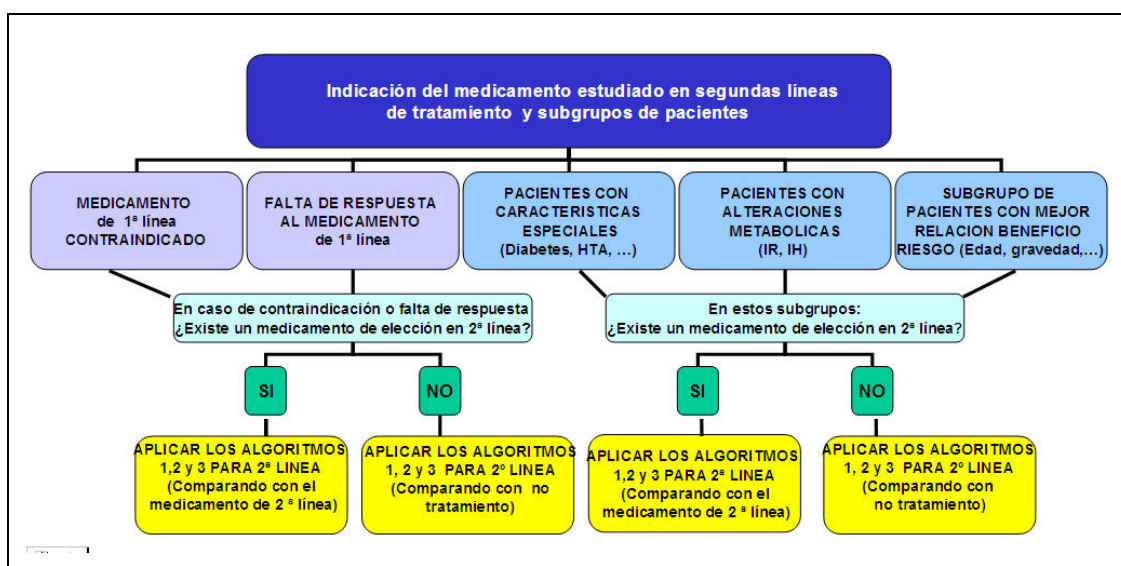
Indicación del medicamento estudiado en segundas líneas de tratamiento y subgrupos de pacientes

MEDICAMENTO de 1ª línea CONTRAINDICADO

FALTA DE RESPUESTA AL MEDICAMENTO de 1ª línea

PACIENTES CON CARACTERISTICAS ESPECIALES (Diabetes, HTA, …)

PACIENTES CON ALTERACIONES METABOLICAS (IR, IH)

SUBGRUPO DE PACIENTES CON MEJOR RELACION BENEFICIO RIESGO (Edad, gravedad,…)

En caso de contraindicación o falta de respuesta ¿Existe un medicamento de elección en 2ª línea?

En estos subgrupos: ¿Existe un medicamento de elección en 2ª línea?

SI

NO

SI

NO

APLICAR LOS ALGORITMOS 1,2 y 3 PARA 2ª LINEA (Comparando con el medicamento de 2 ª línea)

APLICAR LOS ALGORITMOS 1, 2 y 3 PARA 2º LINEA (Comparando con no tratamiento)

APLICAR LOS ALGORITMOS 1,2 y 3 PARA 2ª LINEA (Comparando con el medicamento de 2 ª línea)

APLICAR LOS ALGORITMOS 1, 2 y 3 PARA 2º LINEA (Comparando con no tratamiento)